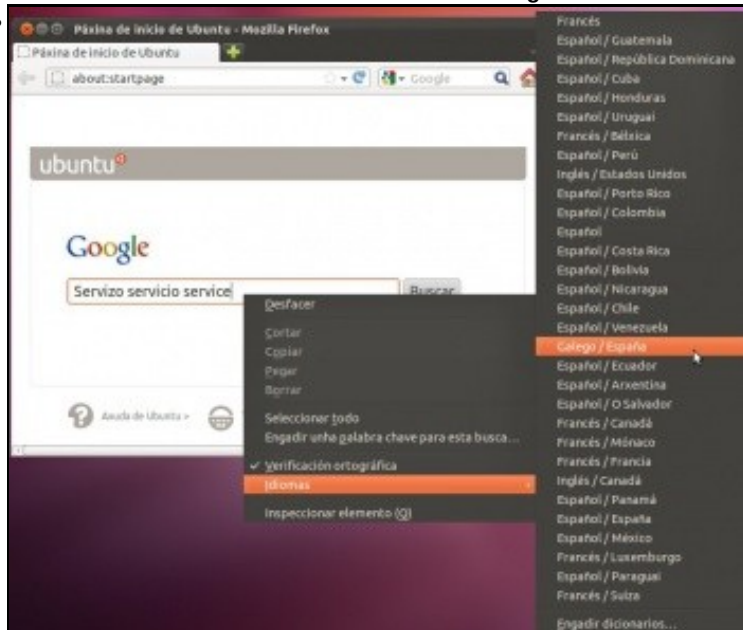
Páxina de inicio de Ubuntu - Mozilla Firefox

Páxina de inicio de Ubuntu

about:startpage

Google

ubuntu

Google

Servizo servicio service

Buscar

Axuda de Ubuntu »

Desfacer

Cortar

Copiar

Pegar

Borrar

Seleccionar todo

Engadir unha palabra chave para esta busca...

Verificación ortográfica

Idiomas

Inspeccionar elemento (Q)

Francés
Español / Guatemala
Español / República Dominicana
Español / Cuba
Español / Honduras
Español / Uruguai
Francés / Bélxica
Español / Perú
Inglés / Estados Unidos
Español / Porto Rico
Español / Colombia
Español
Español / Costa Rica
Español / Bolivia
Español / Nicaragua
Español / Chile
Español / Venezuela
Galego / España
Español / Ecuador
Español / Arxentina
Español / O Salvador
Francés / Canadá
Francés / Mónaco
Francés / Francia
Inglés / Canadá
Español / Panamá
Español / España
Español / México
Francés / Luxemburgo
Español / Paraguai
Francés / Suíza
Engadir dicionarios...